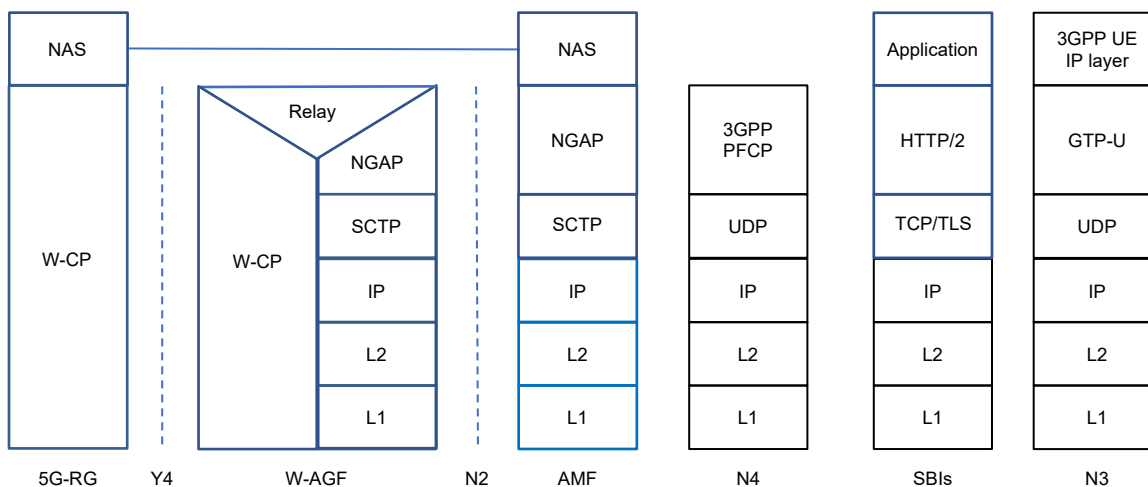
NAS

W-CP

Relay

NGAP

SCTP

W-CP

IP

L2

L1

NAS

NGAP

SCTP

IP

L2

L1

3GPP PFCP

UDP

IP

L2

L1

Application

HTTP/2

TCP/TLS

IP

L2

L1

3GPP UE IP layer

GTP-U

UDP

IP

L2

L1

5G-RG Y4 W-AGF N2 AMF N4 SBIs N3